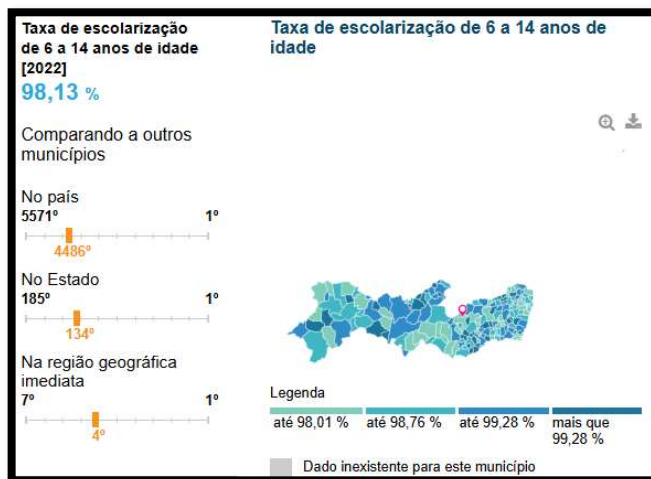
Taxa de escolarização de 6 a 14 anos de idade [2022]
98,13 %

Comparando a outros municípios

No país
5571º
1º
4486º

No Estado
185º
1º
134º

Na região geográfica imediata
7º
1º
4º

Taxa de escolarização de 6 a 14 anos de idade

Legenda
até 98,01 %
até 98,76 %
até 99,28 %
mais que 99,28 %

Dado inexistente para este município